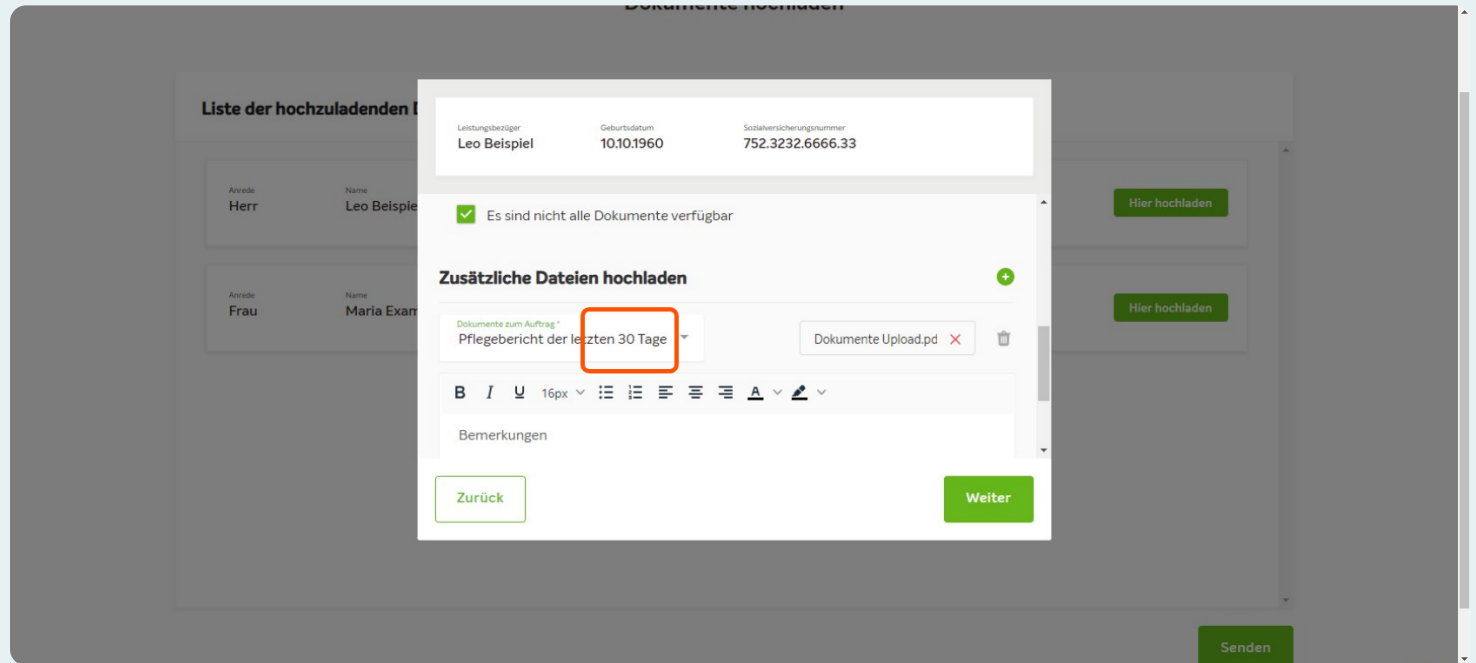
Dokumente hochladen

Liste der hochzuladenden D

Anrede
Herr

Name
Leo Beispie

Hier hochladen

Anrede
Frau

Name
Maria Exam

Hier hochladen

Leistungsbezüger
Leo Beispiel

Geburtsdatum
10.10.1960

Sozialversicherungsnummer
752.3232.6666.33

Es sind nicht alle Dokumente verfügbar

Zusätzliche Dateien hochladen

Dokumente zum Auftrag *
Pflegebericht der letzten 30 Tage

Dokumente Upload.pd

B I U 16px

Bemerkungen

Zurück

Weiter

Senden